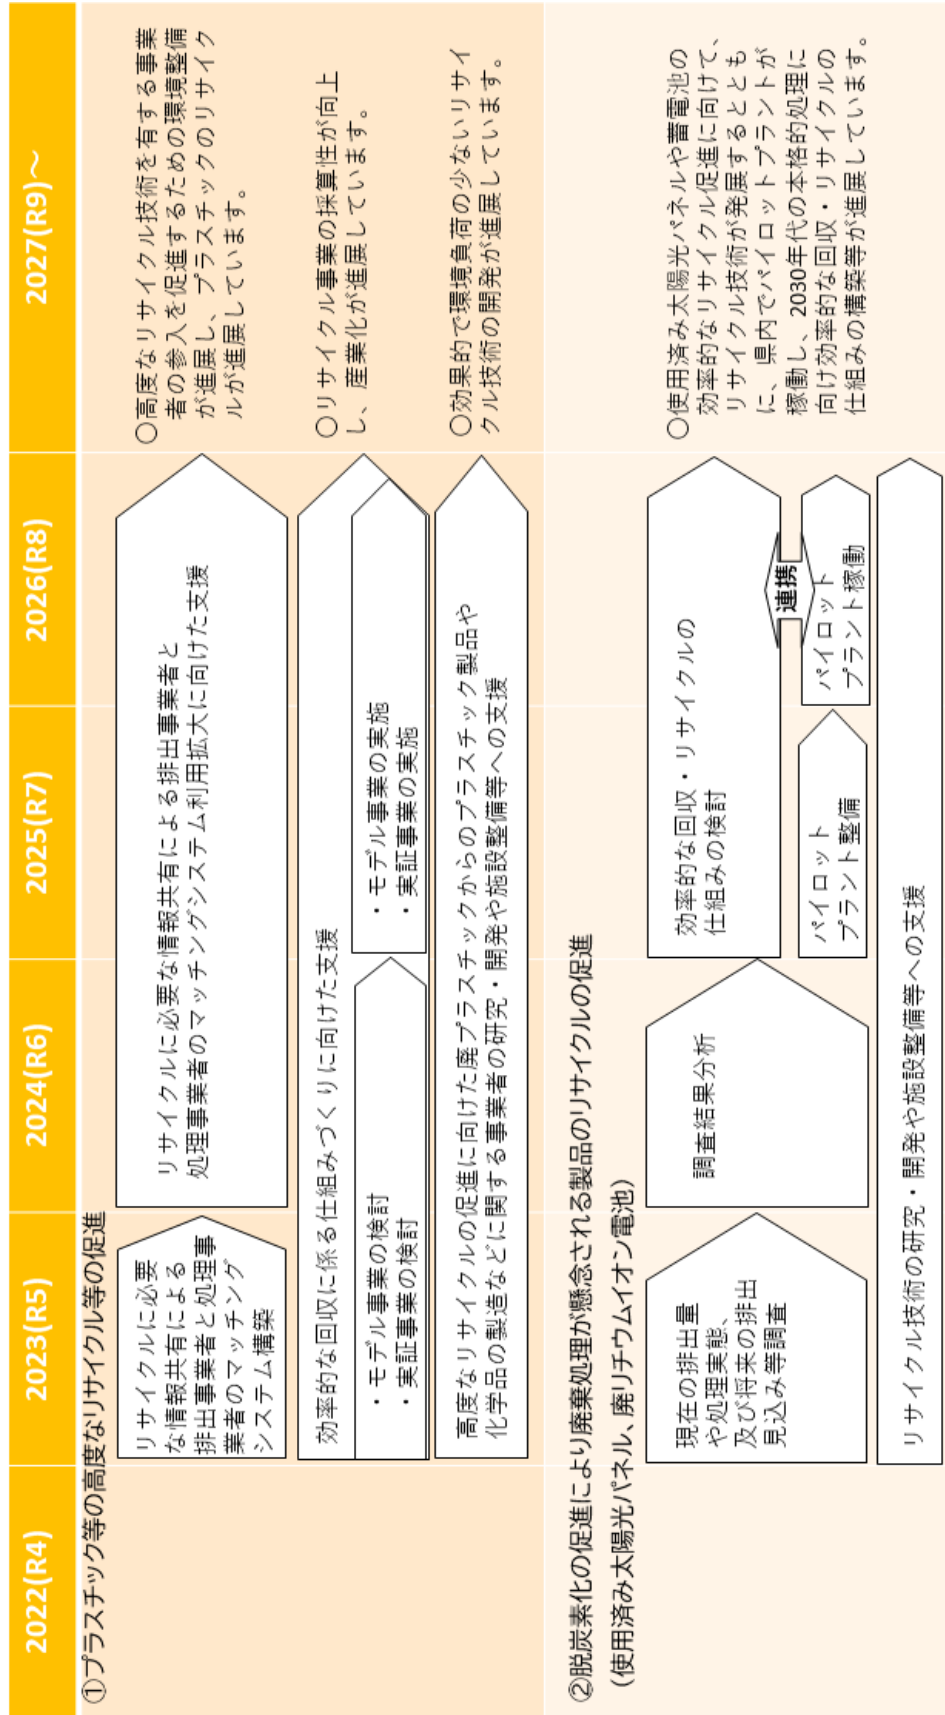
2022(R4)

2023(R5)

2024(R6)

2025(R7)

2026(R8)

2027(R9)～

①プラスチック等の高度なリサイクル等の促進

リサイクルに必要な情報共有による排出事業者と処理事業者のマッチングシステム構築

リサイクルに必要な情報共有による排出事業者と処理事業者のマッチングシステム利用拡大に向けた支援

○高度なリサイクル技術を有する事業者の参入を促進するための環境整備が進展し、プラスチックのリサイクルが進展しています。

効率的な回収に係る仕組みづくりに向けた支援

・モデル事業の検討
・実証事業の検討

・モデル事業の実施
・実証事業の実施

○リサイクル事業の採算性が向上し、産業化が進展しています。

高度なリサイクルの促進に向けた廃プラスチックからのプラスチック製品や化学品の製造などに関する事業者の研究・開発や施設整備等への支援

○効果的で環境負荷の少ないリサイクル技術の開発が進展しています。

②脱炭素化の促進により廃棄処理が懸念される製品のリサイクルの促進
（使用済み太陽光パネル、廃リチウムイオン電池）

現在の排出量や処理実態、及び将来の排出見込み等調査

調査結果分析

効率的な回収・リサイクルの仕組みの検討

パイロットプラント整備

パイロットプラント稼働

連携

○使用済み太陽光パネルや蓄電池の効率的なリサイクル促進に向けて、リサイクル技術が発展するとともに、県内でパイロットプラントが稼働し、2030年代の本格的処理に向け効率的な回収・リサイクルの仕組みの構築等が進展しています。

リサイクル技術の研究・開発や施設整備等への支援